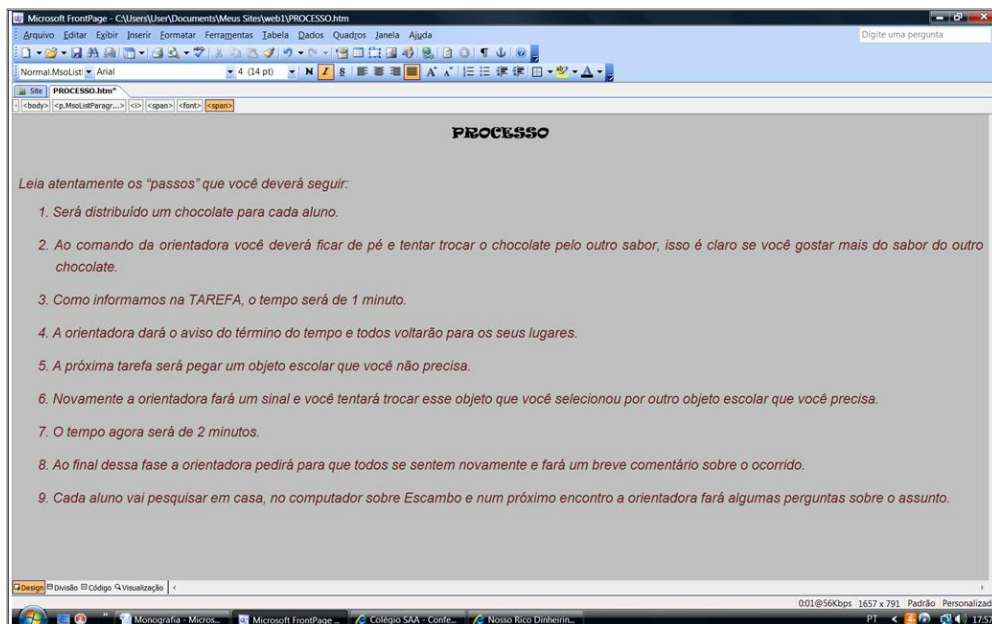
Microsoft FrontPage - C:\Users\User\Documents\Meus Sites\web1\PROCESSO.htm

Arquivo Editar Exibir Inserir Formatar Ferramentas Tabela Dados Quadros Janela Ajuda

Digite uma pergunta

Normal.MsoListI Arial 4 (14 pt)

Site PROCESSO.htm*

<body> <p.MsoListParagr...> <i> <span> <font> <span>

PROCESSO

Leia atentamente os "passos" que você deverá seguir:

1. Será distribuído um chocolate para cada aluno.

2. Ao comando da orientadora você deverá ficar de pé e tentar trocar o chocolate pelo outro sabor, isso é claro se você gostar mais do sabor do outro chocolate.

3. Como informamos na TAREFA, o tempo será de 1 minuto.

4. A orientadora dará o aviso do término do tempo e todos voltarão para os seus lugares.

5. A próxima tarefa será pegar um objeto escolar que você não precisa.

6. Novamente a orientadora fará um sinal e você tentará trocar esse objeto que você selecionou por outro objeto escolar que você precisa.

7. O tempo agora será de 2 minutos.

8. Ao final dessa fase a orientadora pedirá para que todos se sentem novamente e fará um breve comentário sobre o ocorrido.

9. Cada aluno vai pesquisar em casa, no computador sobre Escambo e num próximo encontro a orientadora fará algumas perguntas sobre o assunto.

Design Divisão Código Visualização

0:01@56Kbps 1657 x 791 Padrão Personalizad

Monografia - Micros... Microsoft FrontPage ... Colégio SAA - Confe... Nosso Rico Dinheirin...

PT 17:5